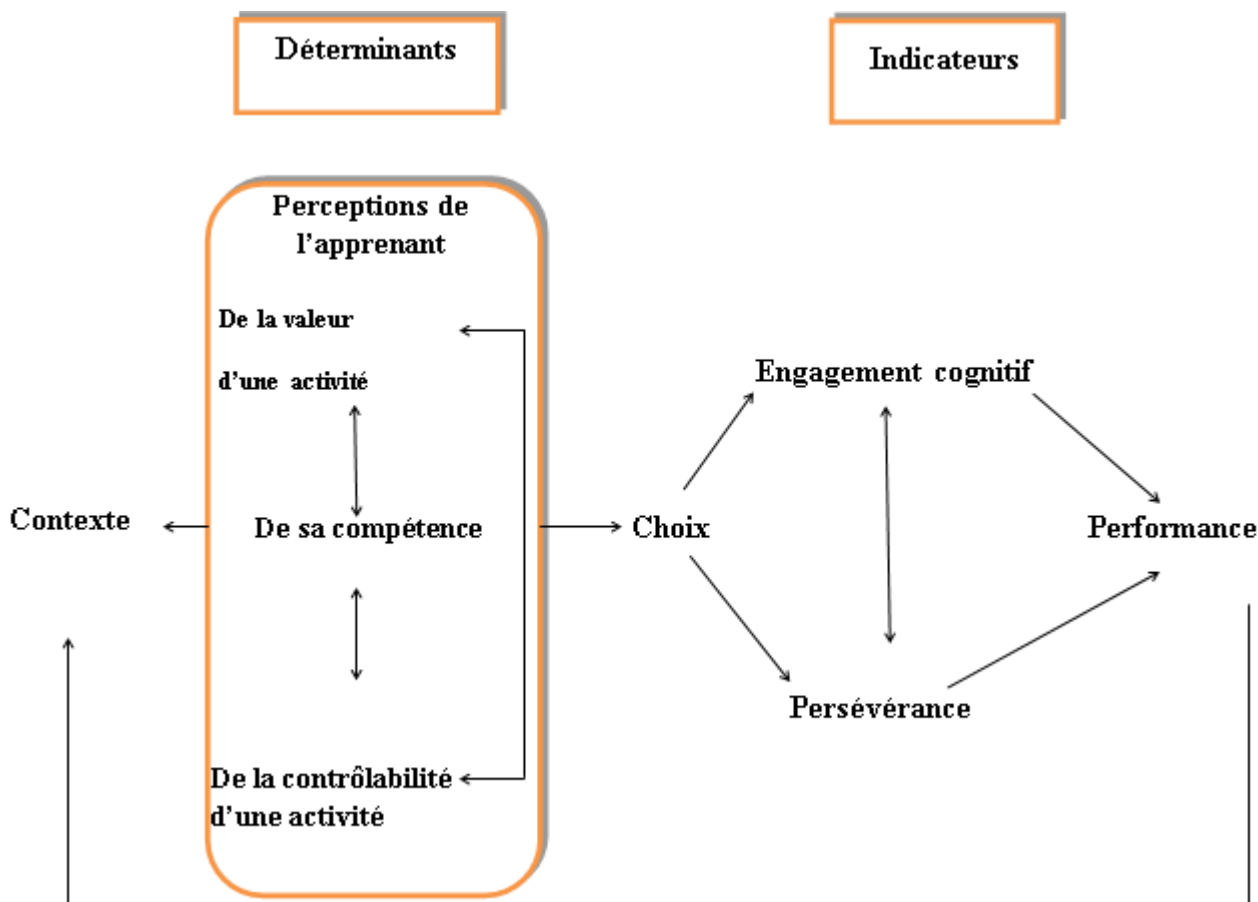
Déterminants

Indicateurs

Perceptions de l'apprenant

De la valeur

d'une activité

De sa compétence

De la contrôlabilité d'une activité

Contexte

Choix

Engagement cognitif

Persévérance

Performance